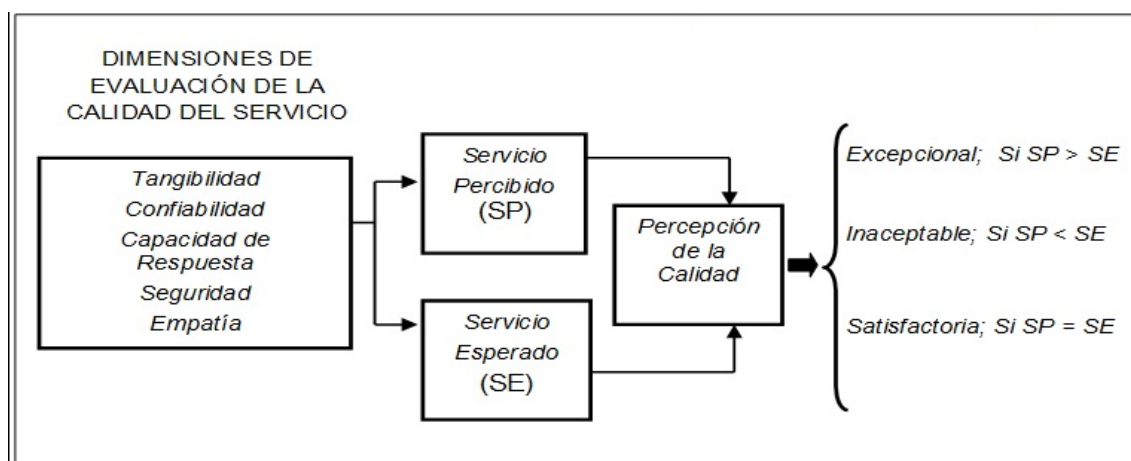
DIMENSIONES DE EVALUACIÓN DE LA CALIDAD DEL SERVICIO

Tangibilidad
Confiabilidad
Capacidad de Respuesta
Seguridad
Empatía

Servicio Percibido (SP)

Servicio Esperado (SE)

Percepción de la Calidad

Excepcional; Si SP > SE

Inaceptable; Si SP < SE

Satisfactoria; Si SP = SE